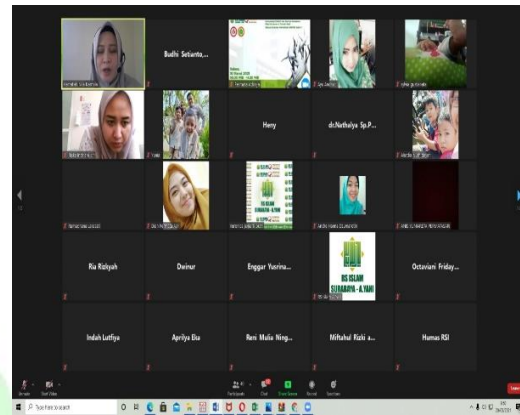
Budhi Setianto,...

Heny

dr.Nathalya Sp.P...

RS ISLAM SURABAYA - A.YANI

Ria Rizkiyah

Dwinur

Enggar Yusrina...

RS ISLAM SURABAYA - A.YANI

Octaviani Friday...

Indah Lutfiya

Apriliya Eta

Reni Mulia Ning...

Miftahul Rizki a...

Humas RSI

Participants

Chat

Share Screen

Record

Reactions

Leave

Type here to search